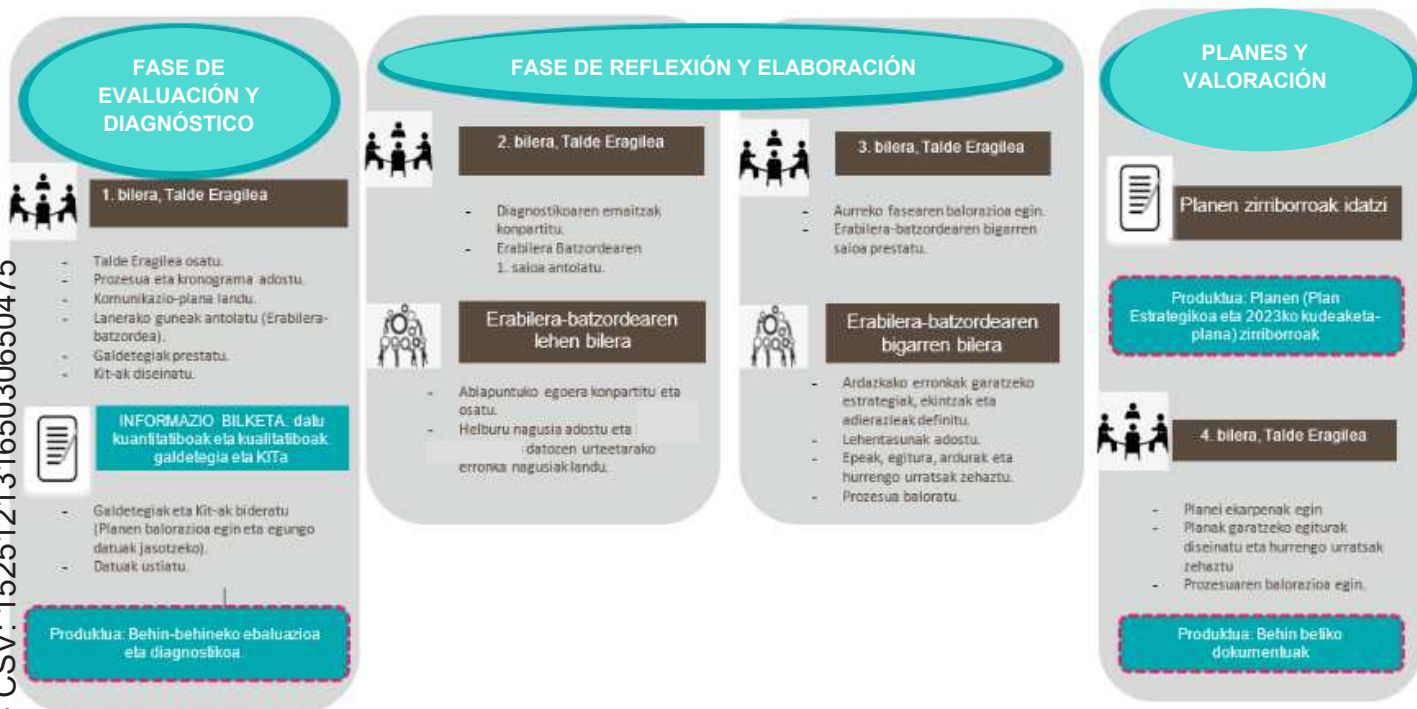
FASE DE EVALUACIÓN Y DIAGNÓSTICO

1. bilera, Talde Eragilea

- Talde Eragilea osatu.
- Prozesua eta kronograma adostu.
- Komunikazio-plana landu.
- Lanerako guneak antolatu (Erabilera-batzordea).
- Galdetegiak prestatu.
- Kit-ak diseinatu.

INFORMAZIO BILKETA: datu kuantitatiboak eta kualitatiboak: galdetegia eta KITa

- Galdetegiak eta Kit-ak bideratu (Planen balorazioa egin eta egungo datuak jasotzeko).
- Datuak ustiatu.

Produktua: Behin-behineko ebaluazioa eta diagnostikoa.

FASE DE REFLEXIÓN Y ELABORACIÓN

2. bilera, Talde Eragilea

- Diagnostikoaren emaitzak konpartitu.
- Erabilera Batzordearen 1. saioa antolatu.

Erabilera-batzordearen lehen bilera

- Abiapuntuko egoera konpartitu eta osatu.
- Helburu nagusia adostu eta datozen urteetarako erronka nagusiak landu.

3. bilera, Talde Eragilea

- Aurreko fasearen balorazioa egin.
- Erabilera-batzordearen bigarren saioa prestatu.

Erabilera-batzordearen bigarren bilera

- Ardazkako erronkak garatzeko estrategiak, ekintzak eta adierazleak definitu.
- Lehentasunak adostu.
- Epeak, egitura, ardurak eta hurrengo urratsak zehaztu.
- Prozesua baloratu.

PLANES Y VALORACIÓN

Planen zirriborroak idatzi

Produktua: Planen (Plan Estrategikoa eta 2023ko kudeaketa-plana) zirriborroak

4. bilera, Talde Eragilea

- Planei ekarpenak egin
- Planak garatzeko egiturak diseinatu eta hurrengo urratsak zehaztu
- Prozesuaren balorazioa egin.

Produktua: Behin betiko dokumentuak

CSV: 15251213165030650475